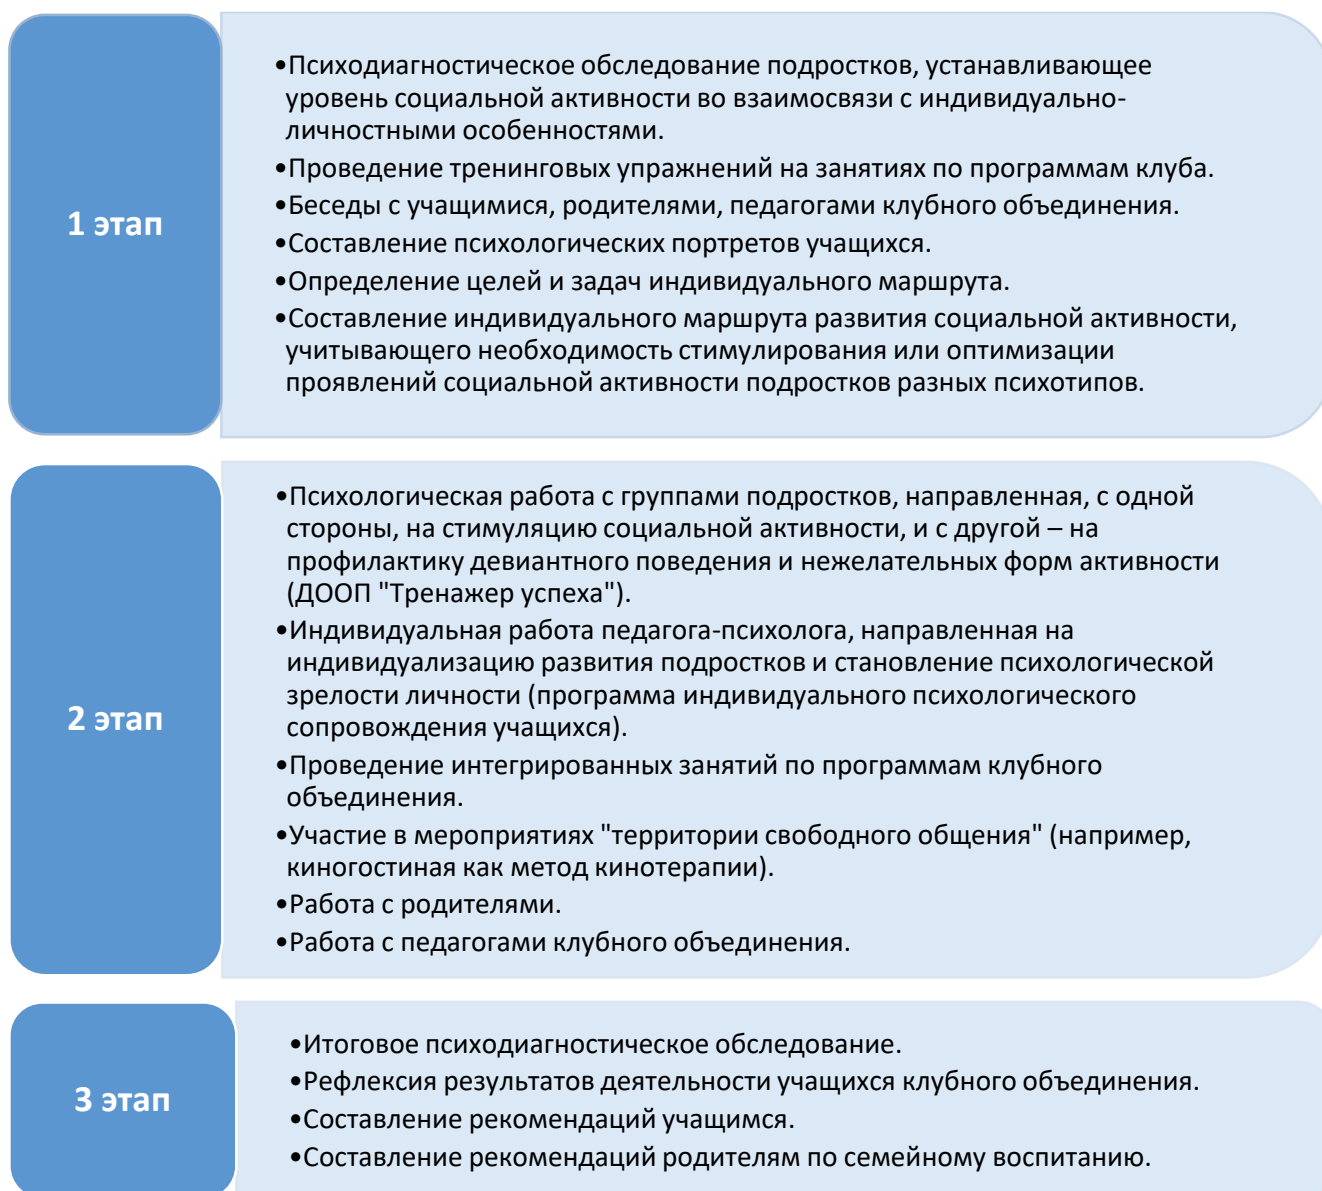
1 этап

•Психодиагностическое обследование подростков, устанавливающее уровень социальной активности во взаимосвязи с индивидуально-личностными особенностями.
•Проведение тренинговых упражнений на занятиях по программам клуба.
•Беседы с учащимися, родителями, педагогами клубного объединения.
•Составление психологических портретов учащихся.
•Определение целей и задач индивидуального маршрута.
•Составление индивидуального маршрута развития социальной активности, учитывающего необходимость стимулирования или оптимизации проявлений социальной активности подростков разных психотипов.

2 этап

•Психологическая работа с группами подростков, направленная, с одной стороны, на стимуляцию социальной активности, и с другой – на профилактику девиантного поведения и нежелательных форм активности (ДООП "Тренажер успеха").
•Индивидуальная работа педагога-психолога, направленная на индивидуализацию развития подростков и становление психологической зрелости личности (программа индивидуального психологического сопровождения учащихся).
•Проведение интегрированных занятий по программам клубного объединения.
•Участие в мероприятиях "территории свободного общения" (например, киногостиная как метод кинотерапии).
•Работа с родителями.
•Работа с педагогами клубного объединения.

3 этап

•Итоговое психодиагностическое обследование.
•Рефлексия результатов деятельности учащихся клубного объединения.
•Составление рекомендаций учащимся.
•Составление рекомендаций родителям по семейному воспитанию.